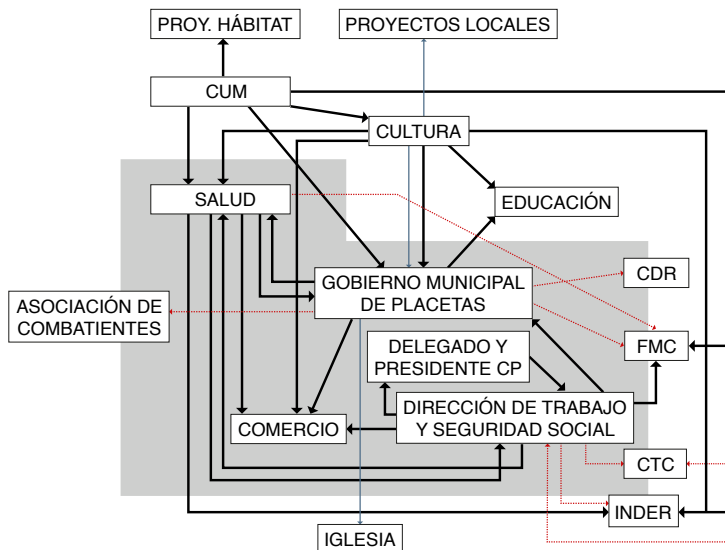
PROY. HÁBITAT

PROYECTOS LOCALES

CUM

CULTURA

SALUD

EDUCACIÓN

GOBIERNO MUNICIPAL DE PLACETAS

CDR

ASOCIACIÓN DE COMBATIENTES

FMC

DELEGADO Y PRESIDENTE CP

DIRECCIÓN DE TRABAJO Y SEGURIDAD SOCIAL

COMERCIO

CTC

INDER

IGLESIA